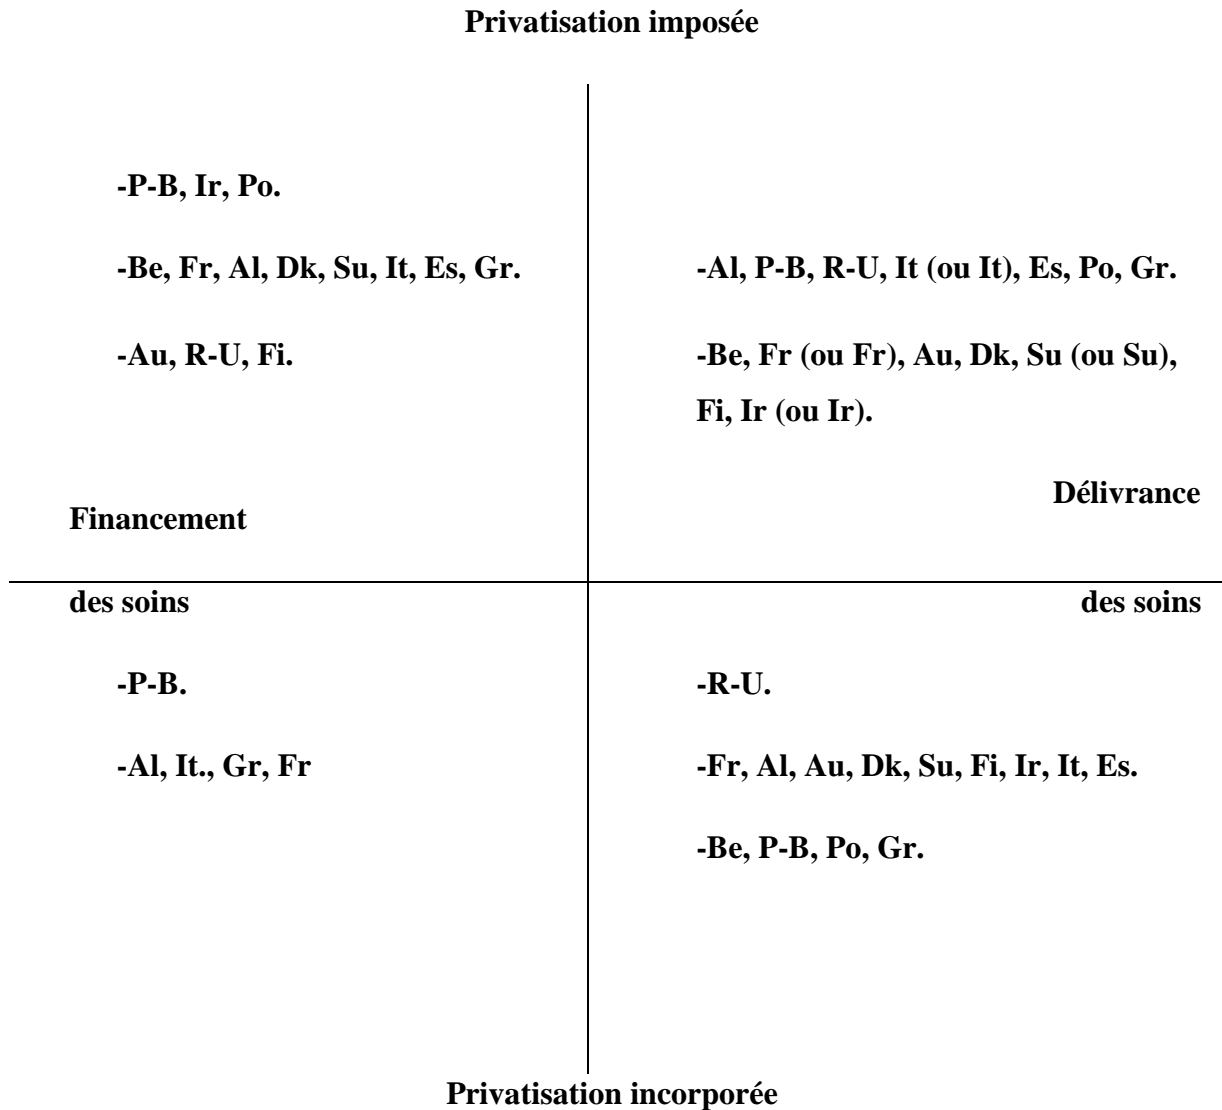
Privatisation imposée

-P-B, Ir, Po.

-Be, Fr, Al, Dk, Su, It, Es, Gr.

-Au, R-U, Fi.

-Al, P-B, R-U, It (ou It), Es, Po, Gr.

-Be, Fr (ou Fr), Au, Dk, Su (ou Su), Fi, Ir (ou Ir).

Délivrance

Financement

des soins

des soins

-P-B.

-Al, It., Gr, Fr

-R-U.

-Fr, Al, Au, Dk, Su, Fi, Ir, It, Es.

-Be, P-B, Po, Gr.

Privatisation incorporée